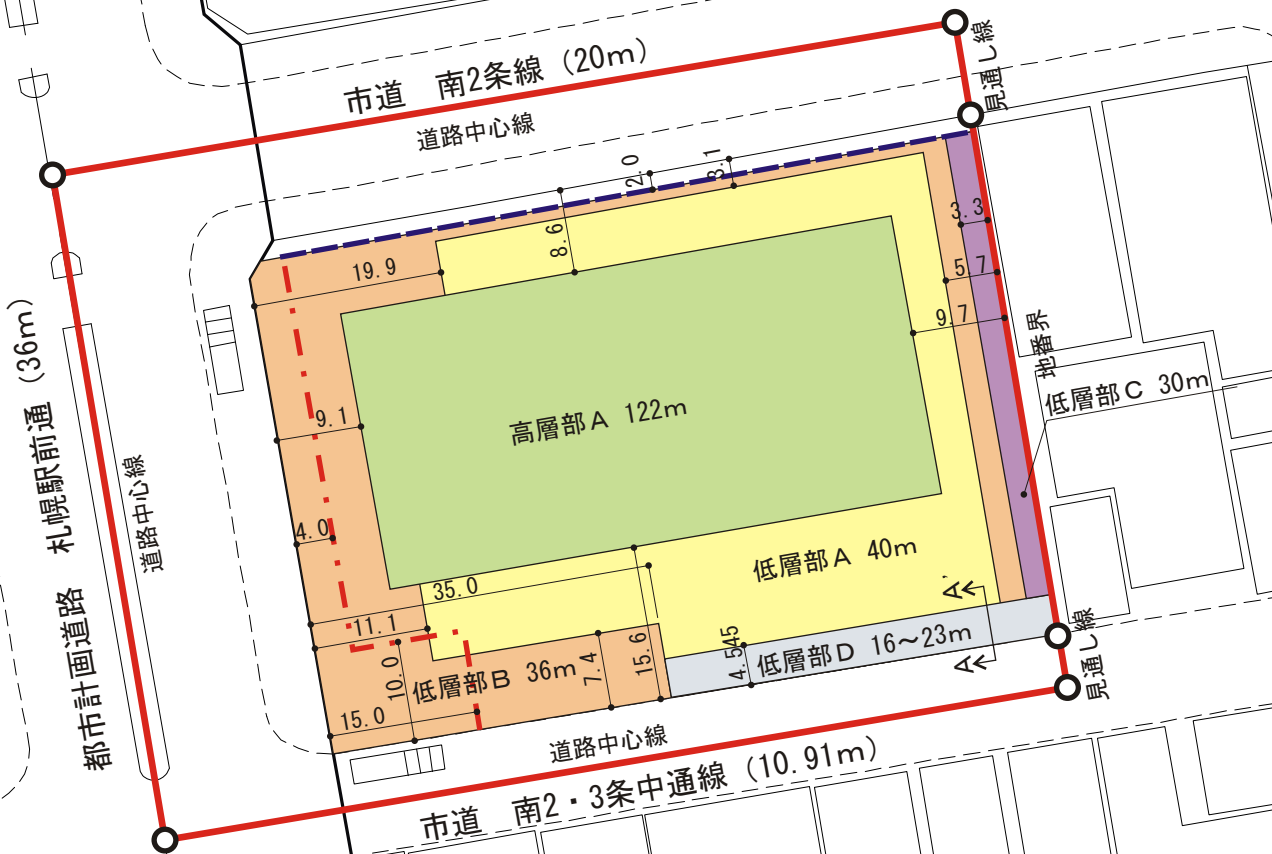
市道　南2条線（20m）

道路中心線

見通し線

2.0

3.1

3.3

8.6

19.9

5.7

9.7

地番界

低層部C 30m

高層部A 122m

9.1

都市計画道路　札幌駅前通（36m）

道路中心線

4.0

低層部A 40m

35.0

A'

11.1

15.6

4.545

低層部D 16～23m

A

見通し線

10.0

低層部B 36m

7.4

見通し線

15.0

道路中心線

市道　南2・3条中通線（10.91m）